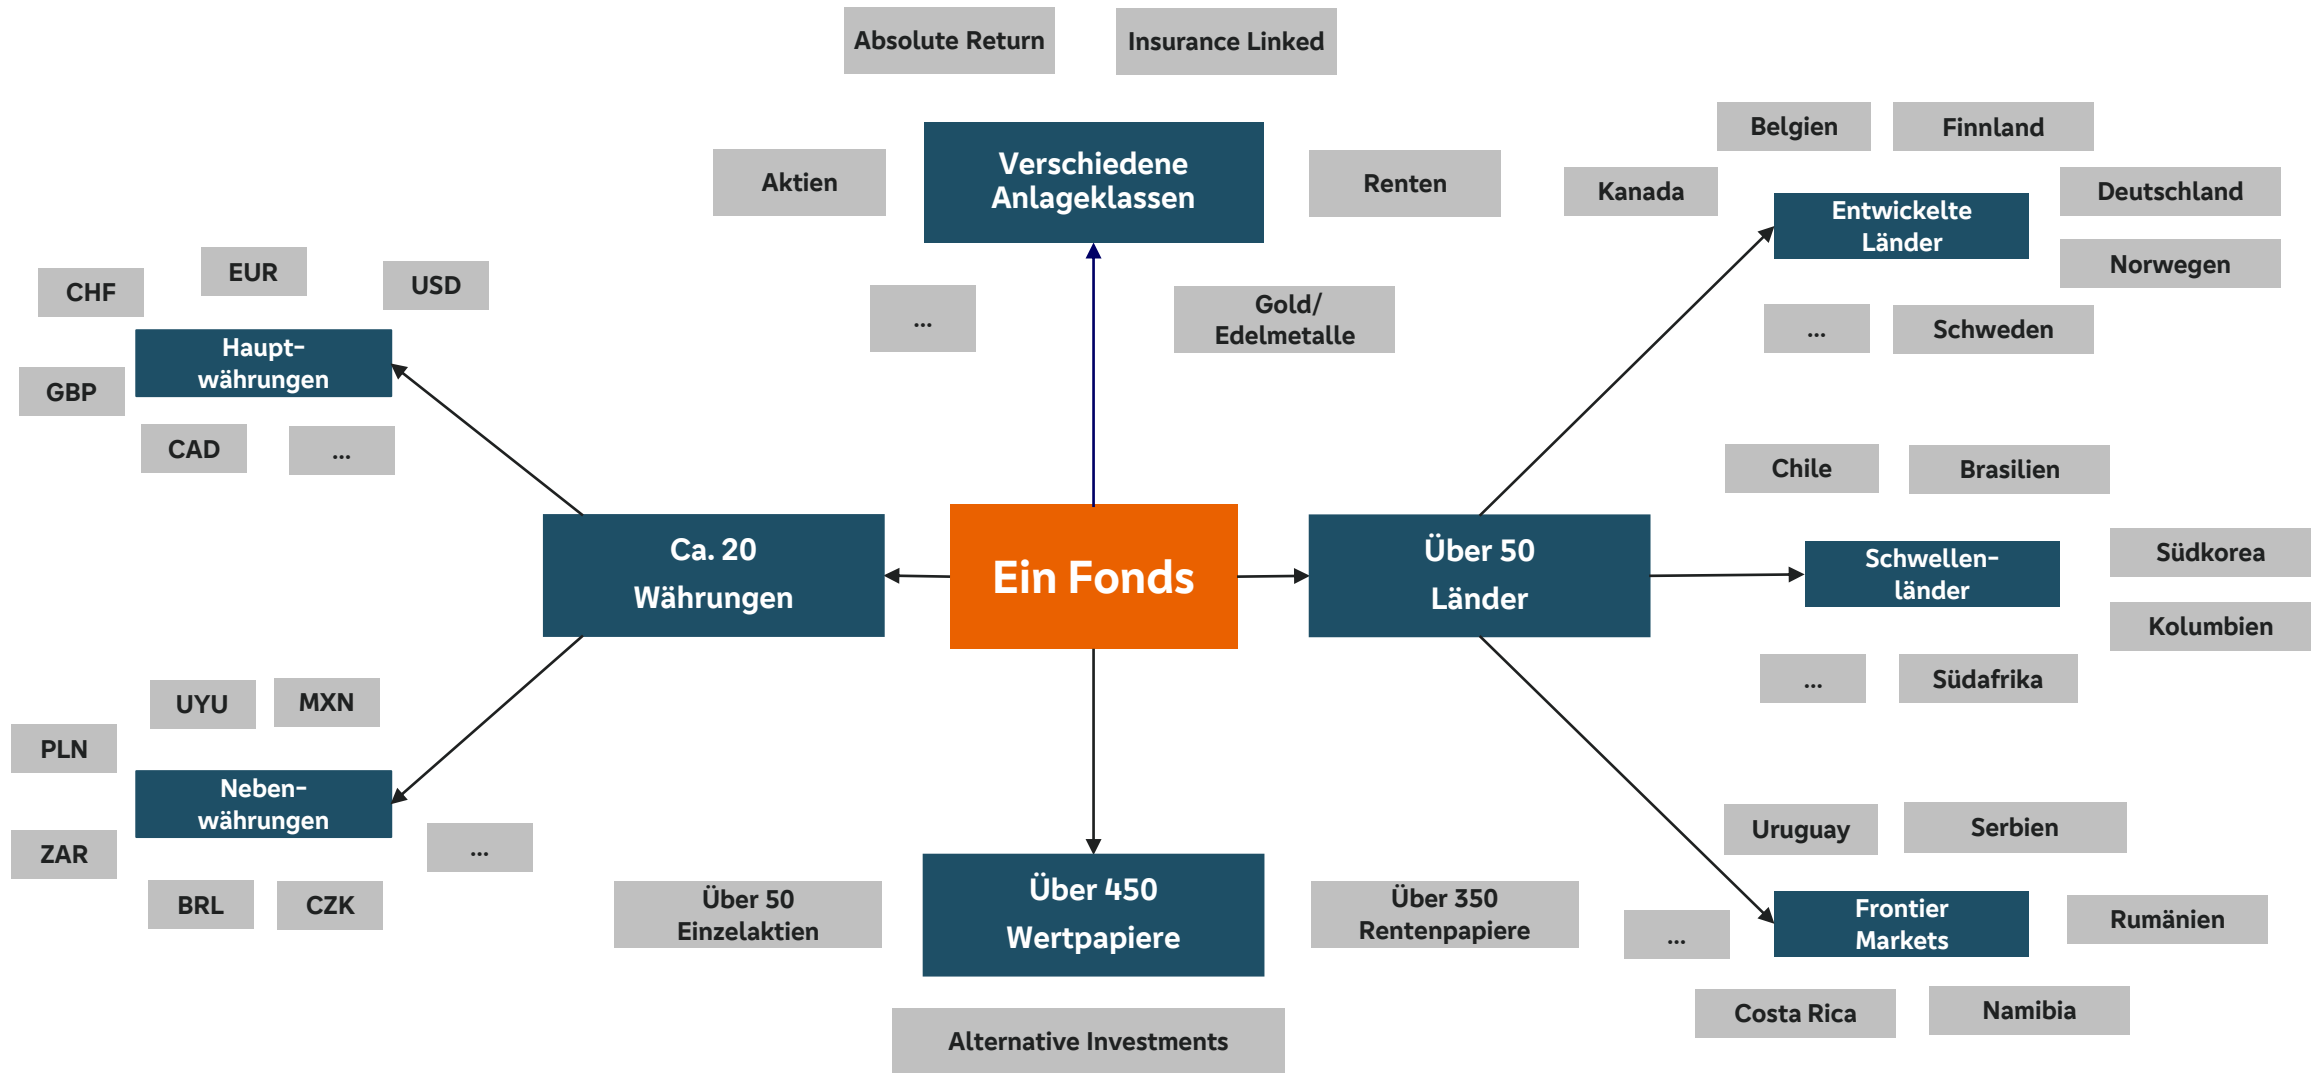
Absolute Return

Insurance Linked

Aktien

Verschiedene Anlageklassen

Renten

...

Gold/ Edelmetalle

Belgien

Finnland

Kanada

Entwickelte Länder

Deutschland

Norwegen

...

Schweden

CHF

EUR

USD

Haupt-währungen

GBP

CAD

...

Chile

Brasilien

Ca. 20 Währungen

Ein Fonds

Über 50 Länder

Schwellen-länder

Südkorea

Kolumbien

...

Südafrika

UYU

MXN

PLN

Neben-währungen

ZAR

...

BRL

CZK

Uruguay

Serbien

Über 50 Einzelaktien

Über 450 Wertpapiere

Über 350 Rentenpapiere

...

Frontier Markets

Rumänien

Costa Rica

Namibia

Alternative Investments